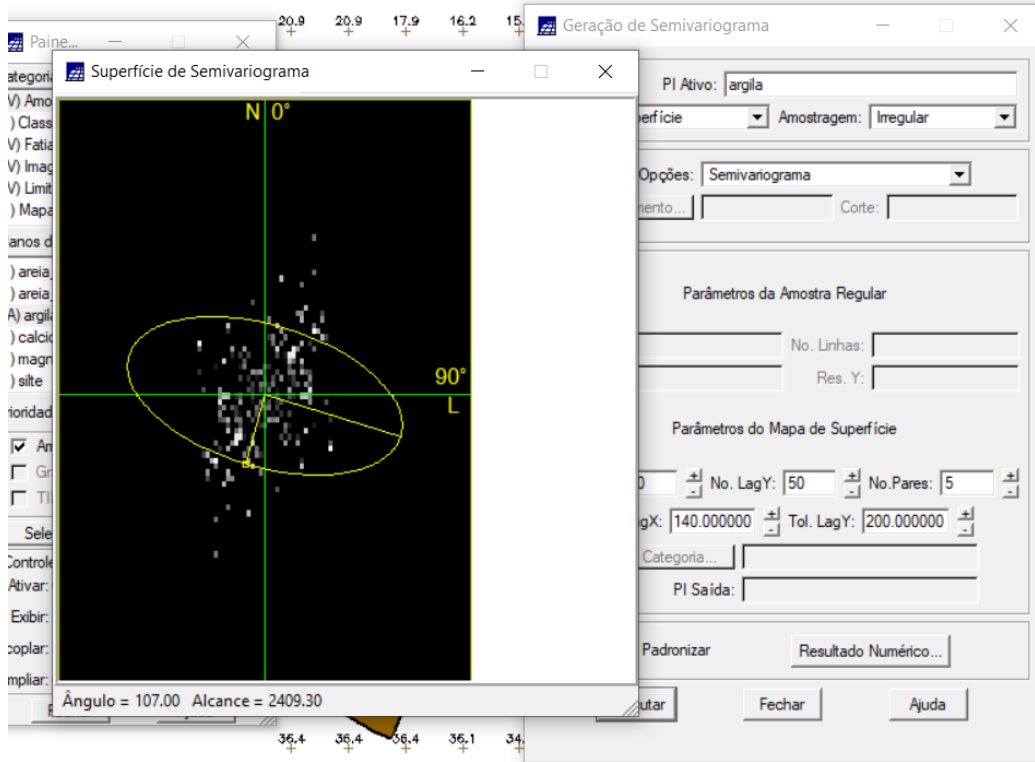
Paine...
ategori
V) Amo
) Class
V) Fatia
V) Imag
V) Limit
) Mapa
anos d
) areia
) areia
A) argil
) calci
) magn
) silte
rioridad
Ar
Gr
TI
Sele
Controle
Ativar:
Exibir:
coplar:
mpliar:

20.9 20.9 17.9 16.2 15.

Superfície de Semivariograma

N 0°

90°
L

Ângulo = 107.00 Alcance = 2409.30

36.4 36.4 36.4 36.1 34.

Geração de Semivariograma

PI Ativo: argila
perfície Amostragem: Irregular

Opções: Semivariograma
mento... Corte:

Parâmetros da Amostra Regular

No. Linhas:
Res. Y:

Parâmetros do Mapa de Superfície

0 No. LagY: 50 No.Pares: 5
gX: 140.000000 Tol. LagY: 200.000000
Categoria...
PI Saída:

Padronizar Resultado Numérico...

utar Fechar Ajuda